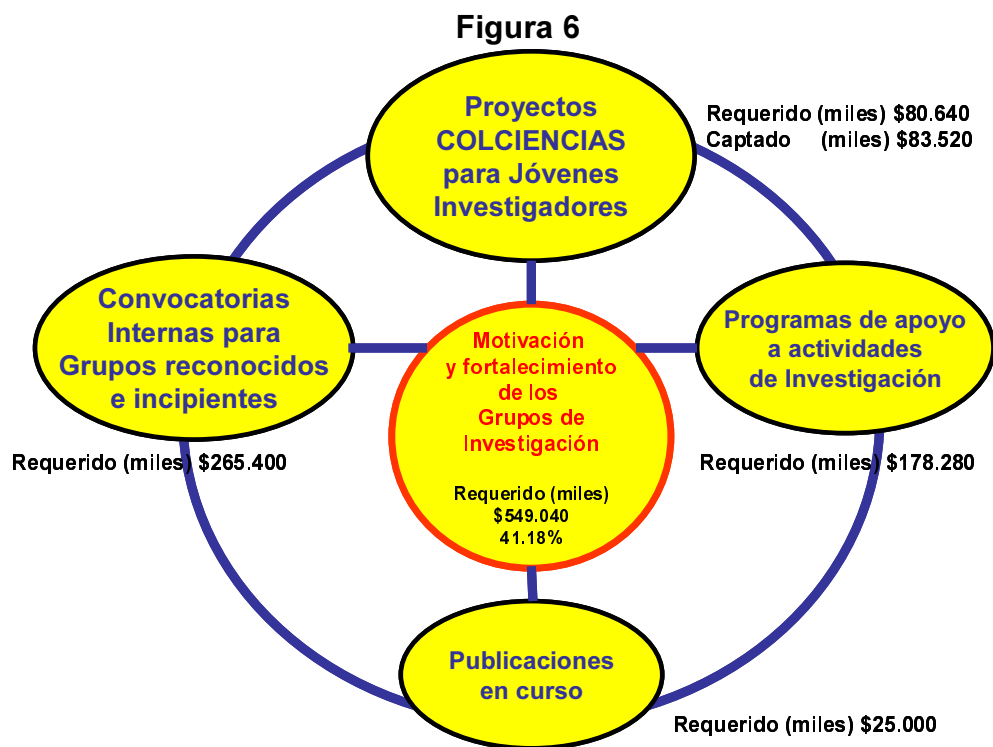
Figura 6

Proyectos COLCIENCIAS para Jóvenes Investigadores

Requerido (miles) $80.640
Captado (miles) $83.520

Convocatorias Internas para Grupos reconocidos e incipientes

Motivación y fortalecimiento de los Grupos de Investigación

Requerido (miles) $549.040 41.18%

Programas de apoyo a actividades de Investigación

Requerido (miles) $265.400

Requerido (miles) $178.280

Publicaciones en curso

Requerido (miles) $25.000